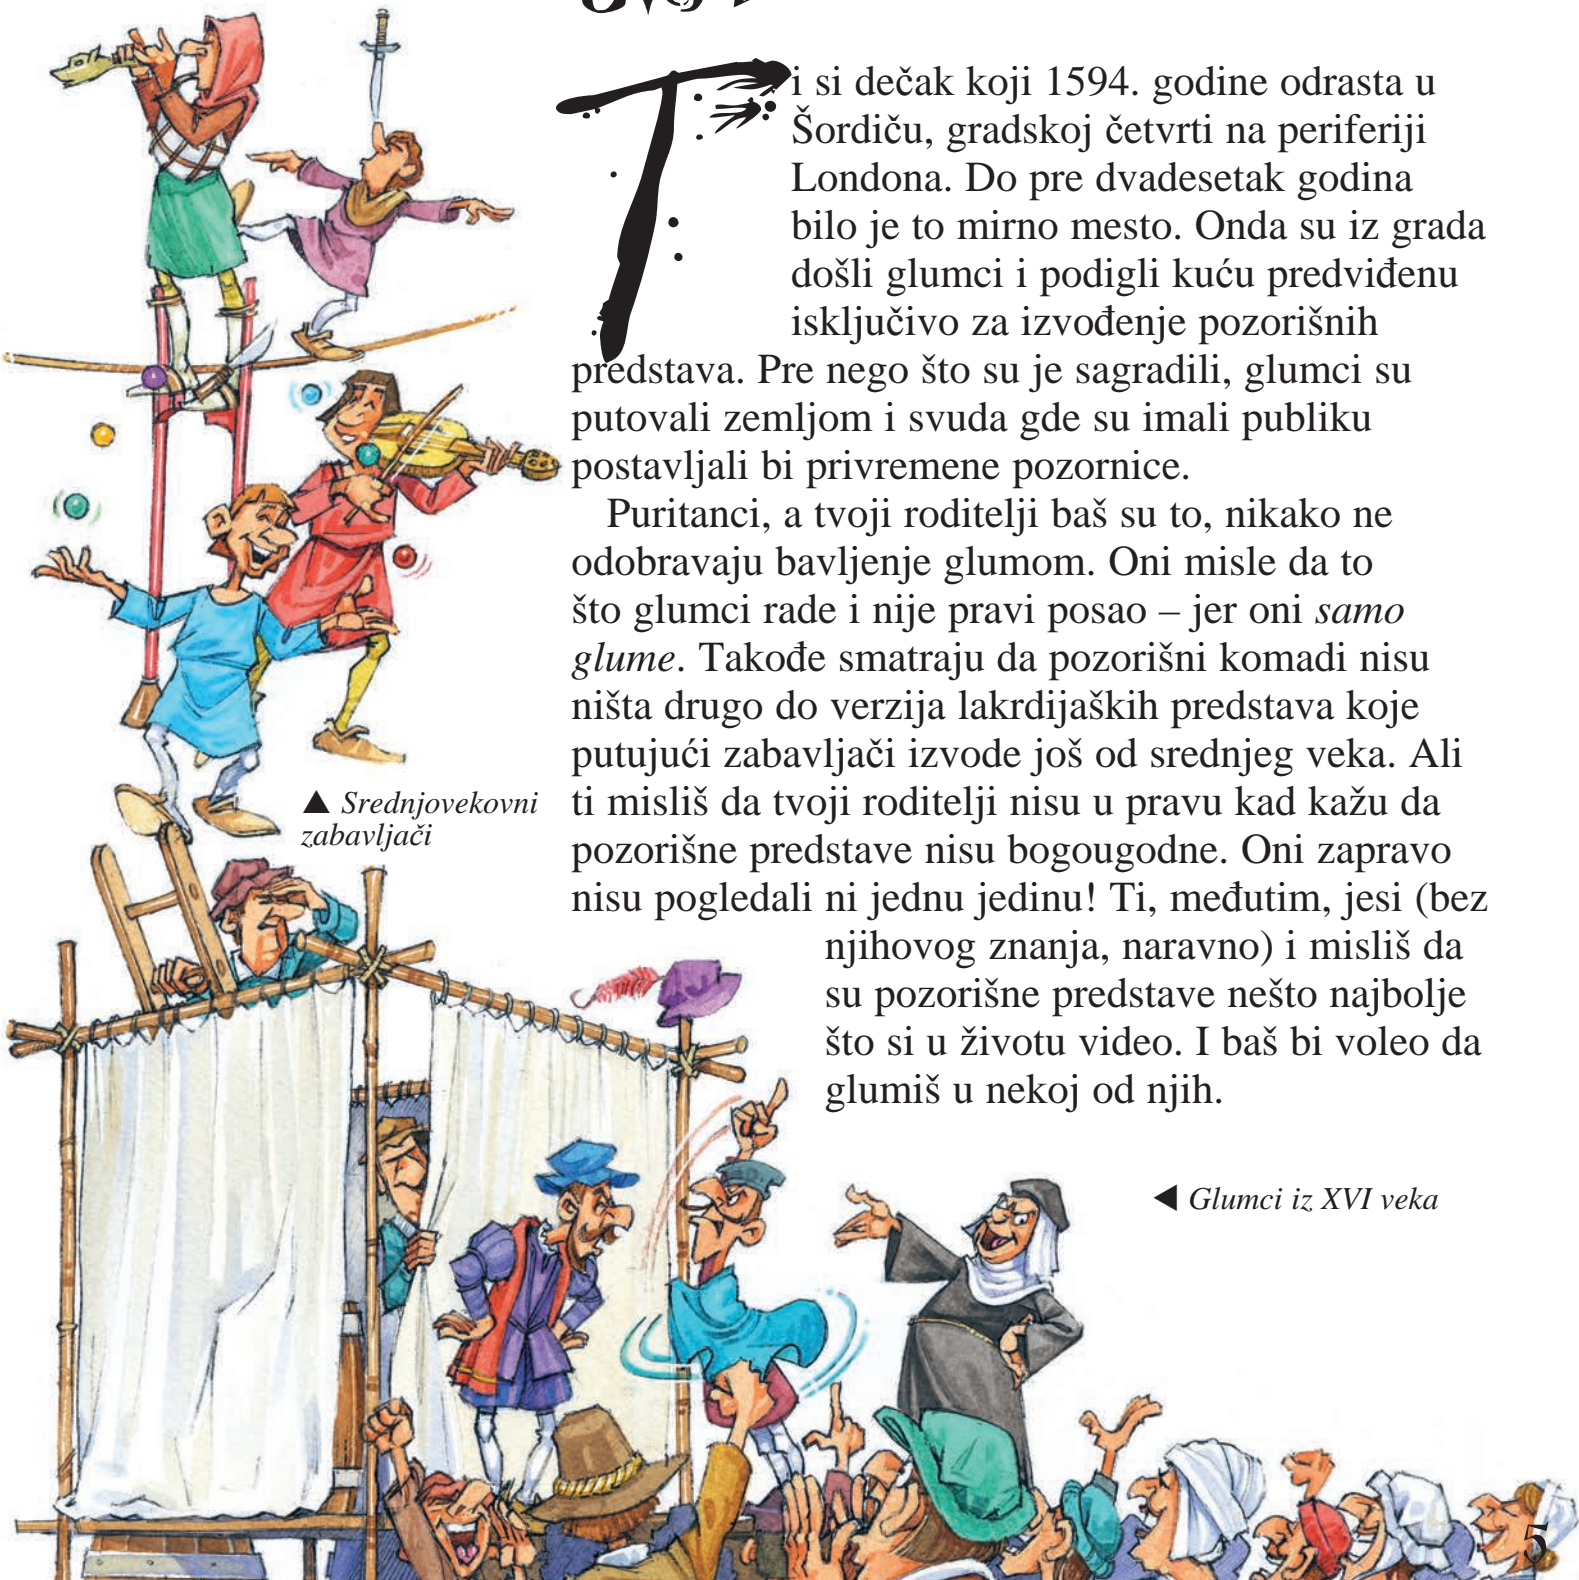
Ti si dečak koji 1594. godine odrasta u Šordiču, gradskoj četvrti na periferiji Londona. Do pre dvadesetak godina bilo je to mirno mesto. Onda su iz grada došli glumci i podigli kuću predviđenu isključivo za izvođenje pozorišnih predstava. Pre nego što su je sagradili, glumci su putovali zemljom i svuda gde su imali publiku postavljali bi privremene pozornice.

Puritanci, a tvoji roditelji baš su to, nikako ne odobravaju bavljenje glumom. Oni misle da to što glumci rade i nije pravi posao – jer oni *samo glume*. Takođe smatraju da pozorišni komadi nisu ništa drugo do verzija lakrdijaških predstava koje putujući zabavljači izvode još od srednjeg veka. Ali ti misliš da tvoji roditelji nisu u pravu kad kažu da pozorišne predstave nisu bogougodne. Oni zapravo nisu pogledali ni jednu jedinu! Ti, međutim, jesi (bez njihovog znanja, naravno) i misliš da su pozorišne predstave nešto najbolje što si u životu video. I baš bi voleo da glumiš u nekoj od njih.

▲ Srednjovekovni zabavljači

◀ Glumci iz XVI veka

5